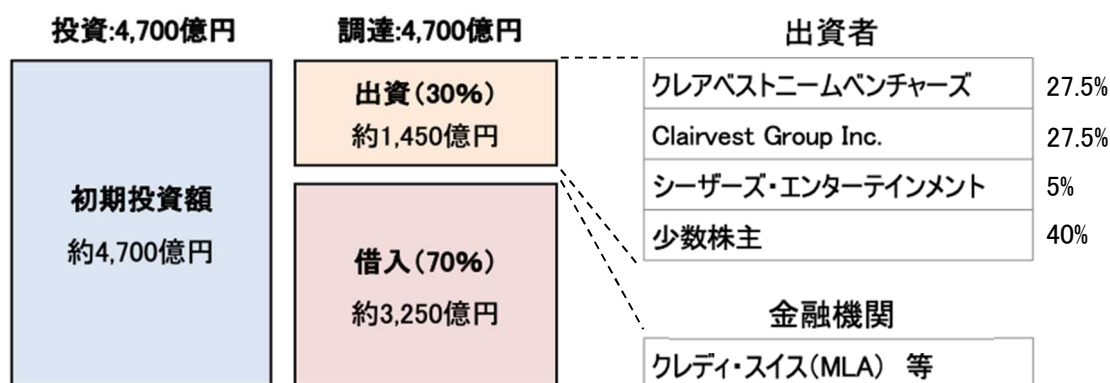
投資:4,700億円

初期投資額
約4,700億円

調達:4,700億円

出資（30%）
約1,450億円

借入（70%）
約3,250億円

出資者

| クレアベストニームベンチャーズ | 27.5% |
|---|---|
| Clairvest Group Inc. | 27.5% |
| シーザーズ・エンターテインメント | 5% |
| 少数株主 | 40% |

金融機関

クレディ・スイス（MLA） 等